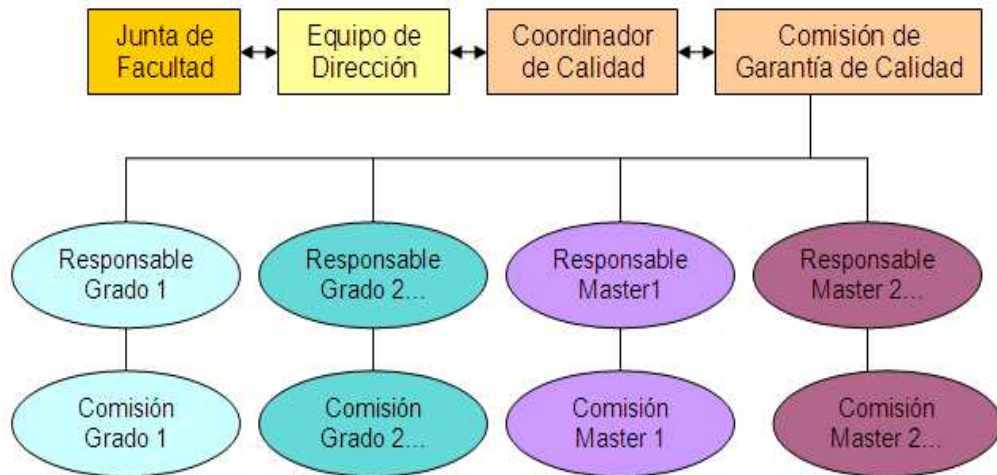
Junta de Facultad

Equipo de Dirección

Coordinador de Calidad

Comisión de Garantía de Calidad

Responsable Grado 1

Responsable Grado 2...

Responsable Master1

Responsable Master 2...

Comisión Grado 1

Comisión Grado 2...

Comisión Master 1

Comisión Master 2...